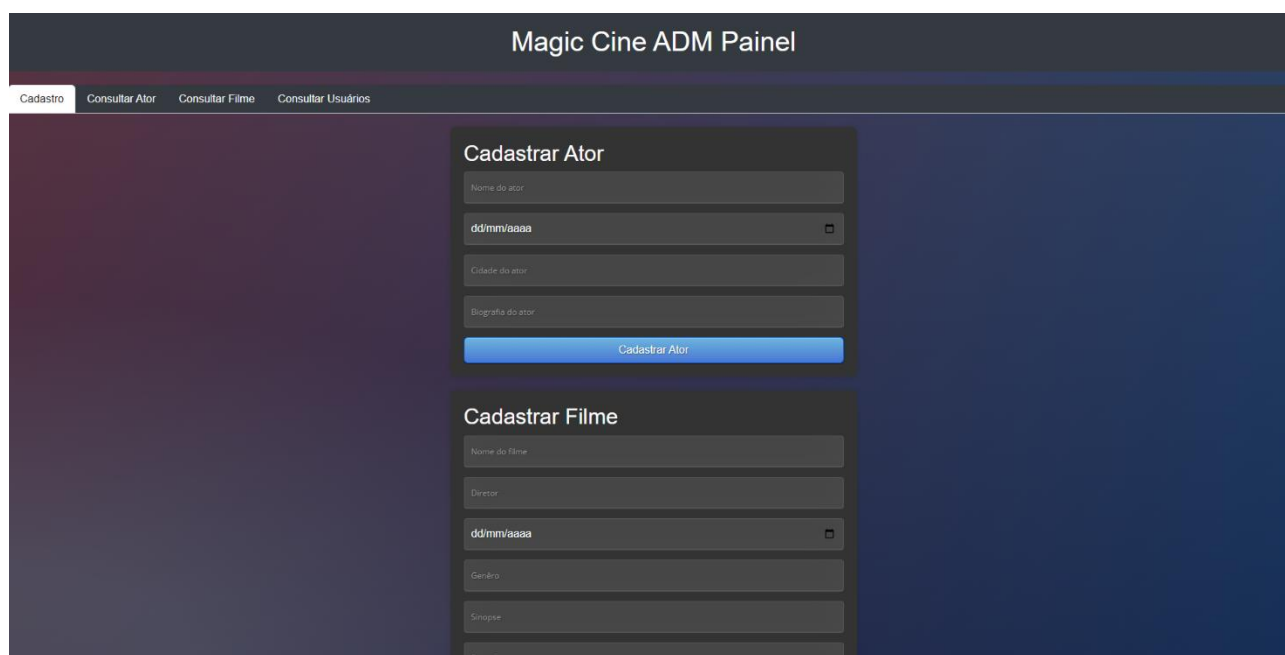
Magic Cine ADM Painel

Cadastro Consultar Ator Consultar Filme Consultar Usuários

Cadastrar Ator

Nome do ator

dd/mm/aaaa

Cidade do ator

Biografia do ator

Cadastrar Ator

Cadastrar Filme

Nome do filme

Diretor

dd/mm/aaaa

Gênero

Sinopse